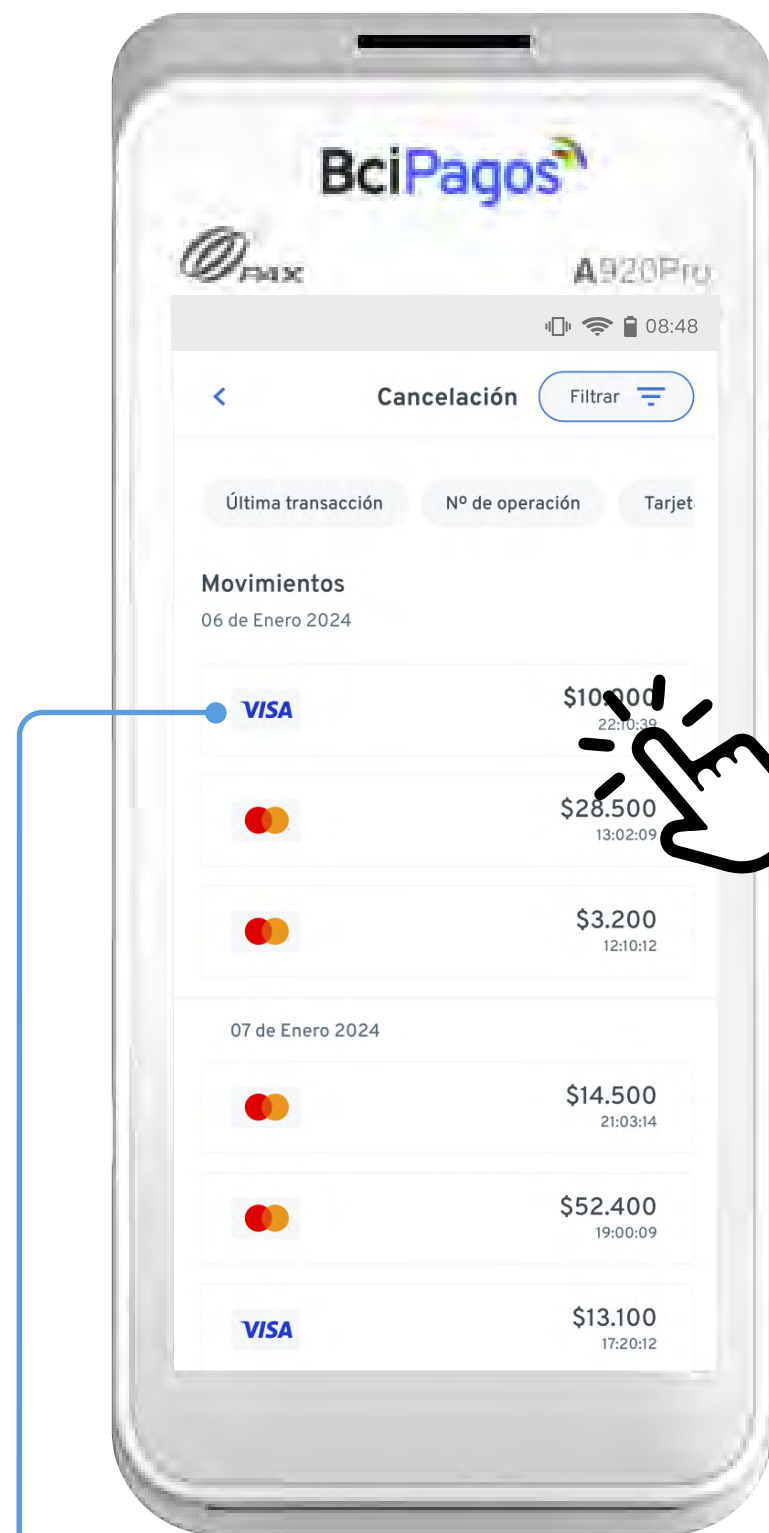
BciPagos

PAX A920Pro

08:48

<

Cancelación

Filtrar

Última transacción

Nº de operación

Tarjet

Movimientos

06 de Enero 2024

VISA

$10.000
22:10:39

$28.500
13:02:09

$3.200
12:10:12

07 de Enero 2024

$14.500
21:03:14

$52.400
19:00:09

VISA

$13.100
17:20:12